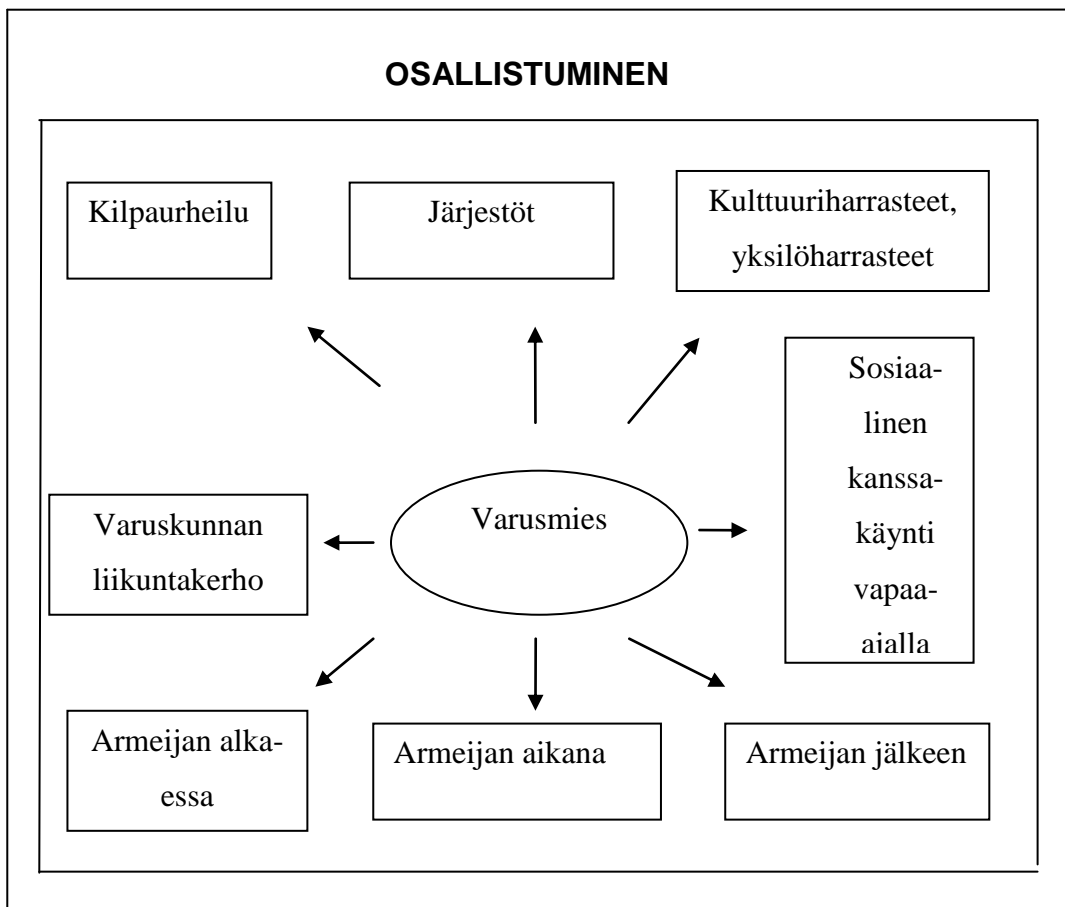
OSALLISTUMINEN

Kilpaurheilu

Järjestöt

Kulttuuriharrasteet, yksilöharrasteet

Sosiaalinen kanssakäynti vapaa-aialla

Varuskunnan liikuntakerho

Varusmies

Armeijan alkaessa

Armeijan aikana

Armeijan jälkeen